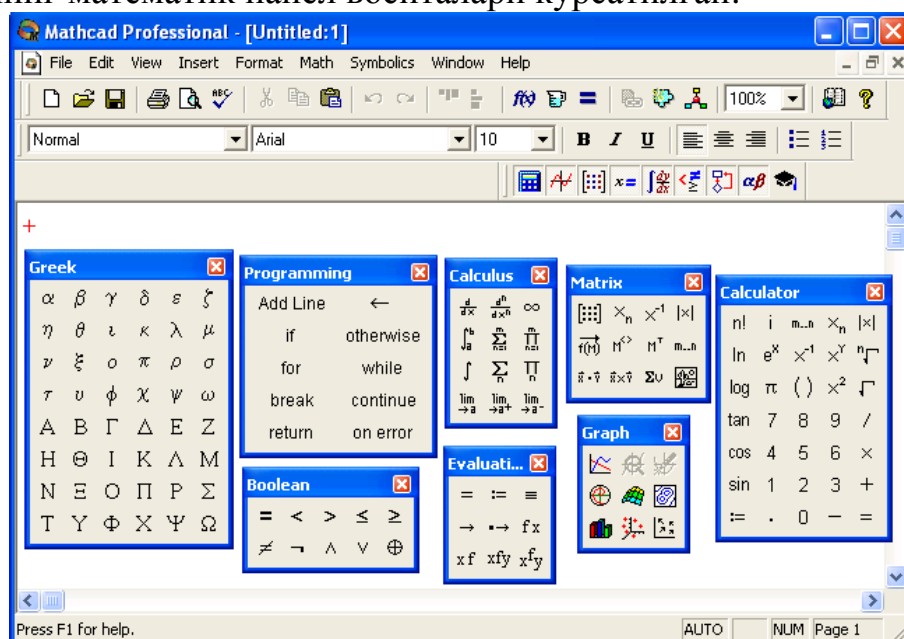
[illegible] математик панел воситалари кураетилган.

Mathcad Professional - [Untitled:1]

File Edit View Insert Format Math Symbolics Window Help

100%

Normal Arial 10 B I U

Greek
α β γ δ ε ζ
η θ ι κ λ μ
ν ξ ο π ρ σ
τ υ φ χ ψ ω
Α Β Γ Δ Ε Ζ
Η Θ Ι Κ Λ Μ
Ν Ξ Ο Π Ρ Σ
Τ Υ Φ Χ Ψ Ω

Programming
Add Line ←
if otherwise
for while
break continue
return on error

Boolean
= < > ≤ ≥
≠ ¬ ∧ ∨ ⊕

Calculus
$\frac{d}{dx}$ $\frac{d^n}{dx^n}$ ∞
$\int_a^b$ $\sum_{n=1}^{m}$ $\prod_{n=1}^{m}$
∫ $\sum_n$ $\prod_n$
$\lim_{\to a}$ $\lim_{\to a^+}$ $\lim_{\to a^-}$

Evaluati...
= := ≡
→ •→ fx
xf xfy $x^fy$

Matrix
[:::] $X_n$ $X^{-1}$ |x|
$\vec{f(M)}$ $M^{<>}$ $M^T$ m..n
$\vec{x}\cdot\vec{y}$ $\vec{x}\times\vec{y}$ Συ

Graph

Calculator
n! i m..n $X_n$ |x|
ln $e^x$ $x^{-1}$ $x^Y$ $\sqrt[n]{}$
log π ( ) $x^2$ $\sqrt{}$
tan 7 8 9 /
cos 4 5 6 ×
sin 1 2 3 +
:= . 0 − =

Press F1 for help. AUTO NUM Page 1